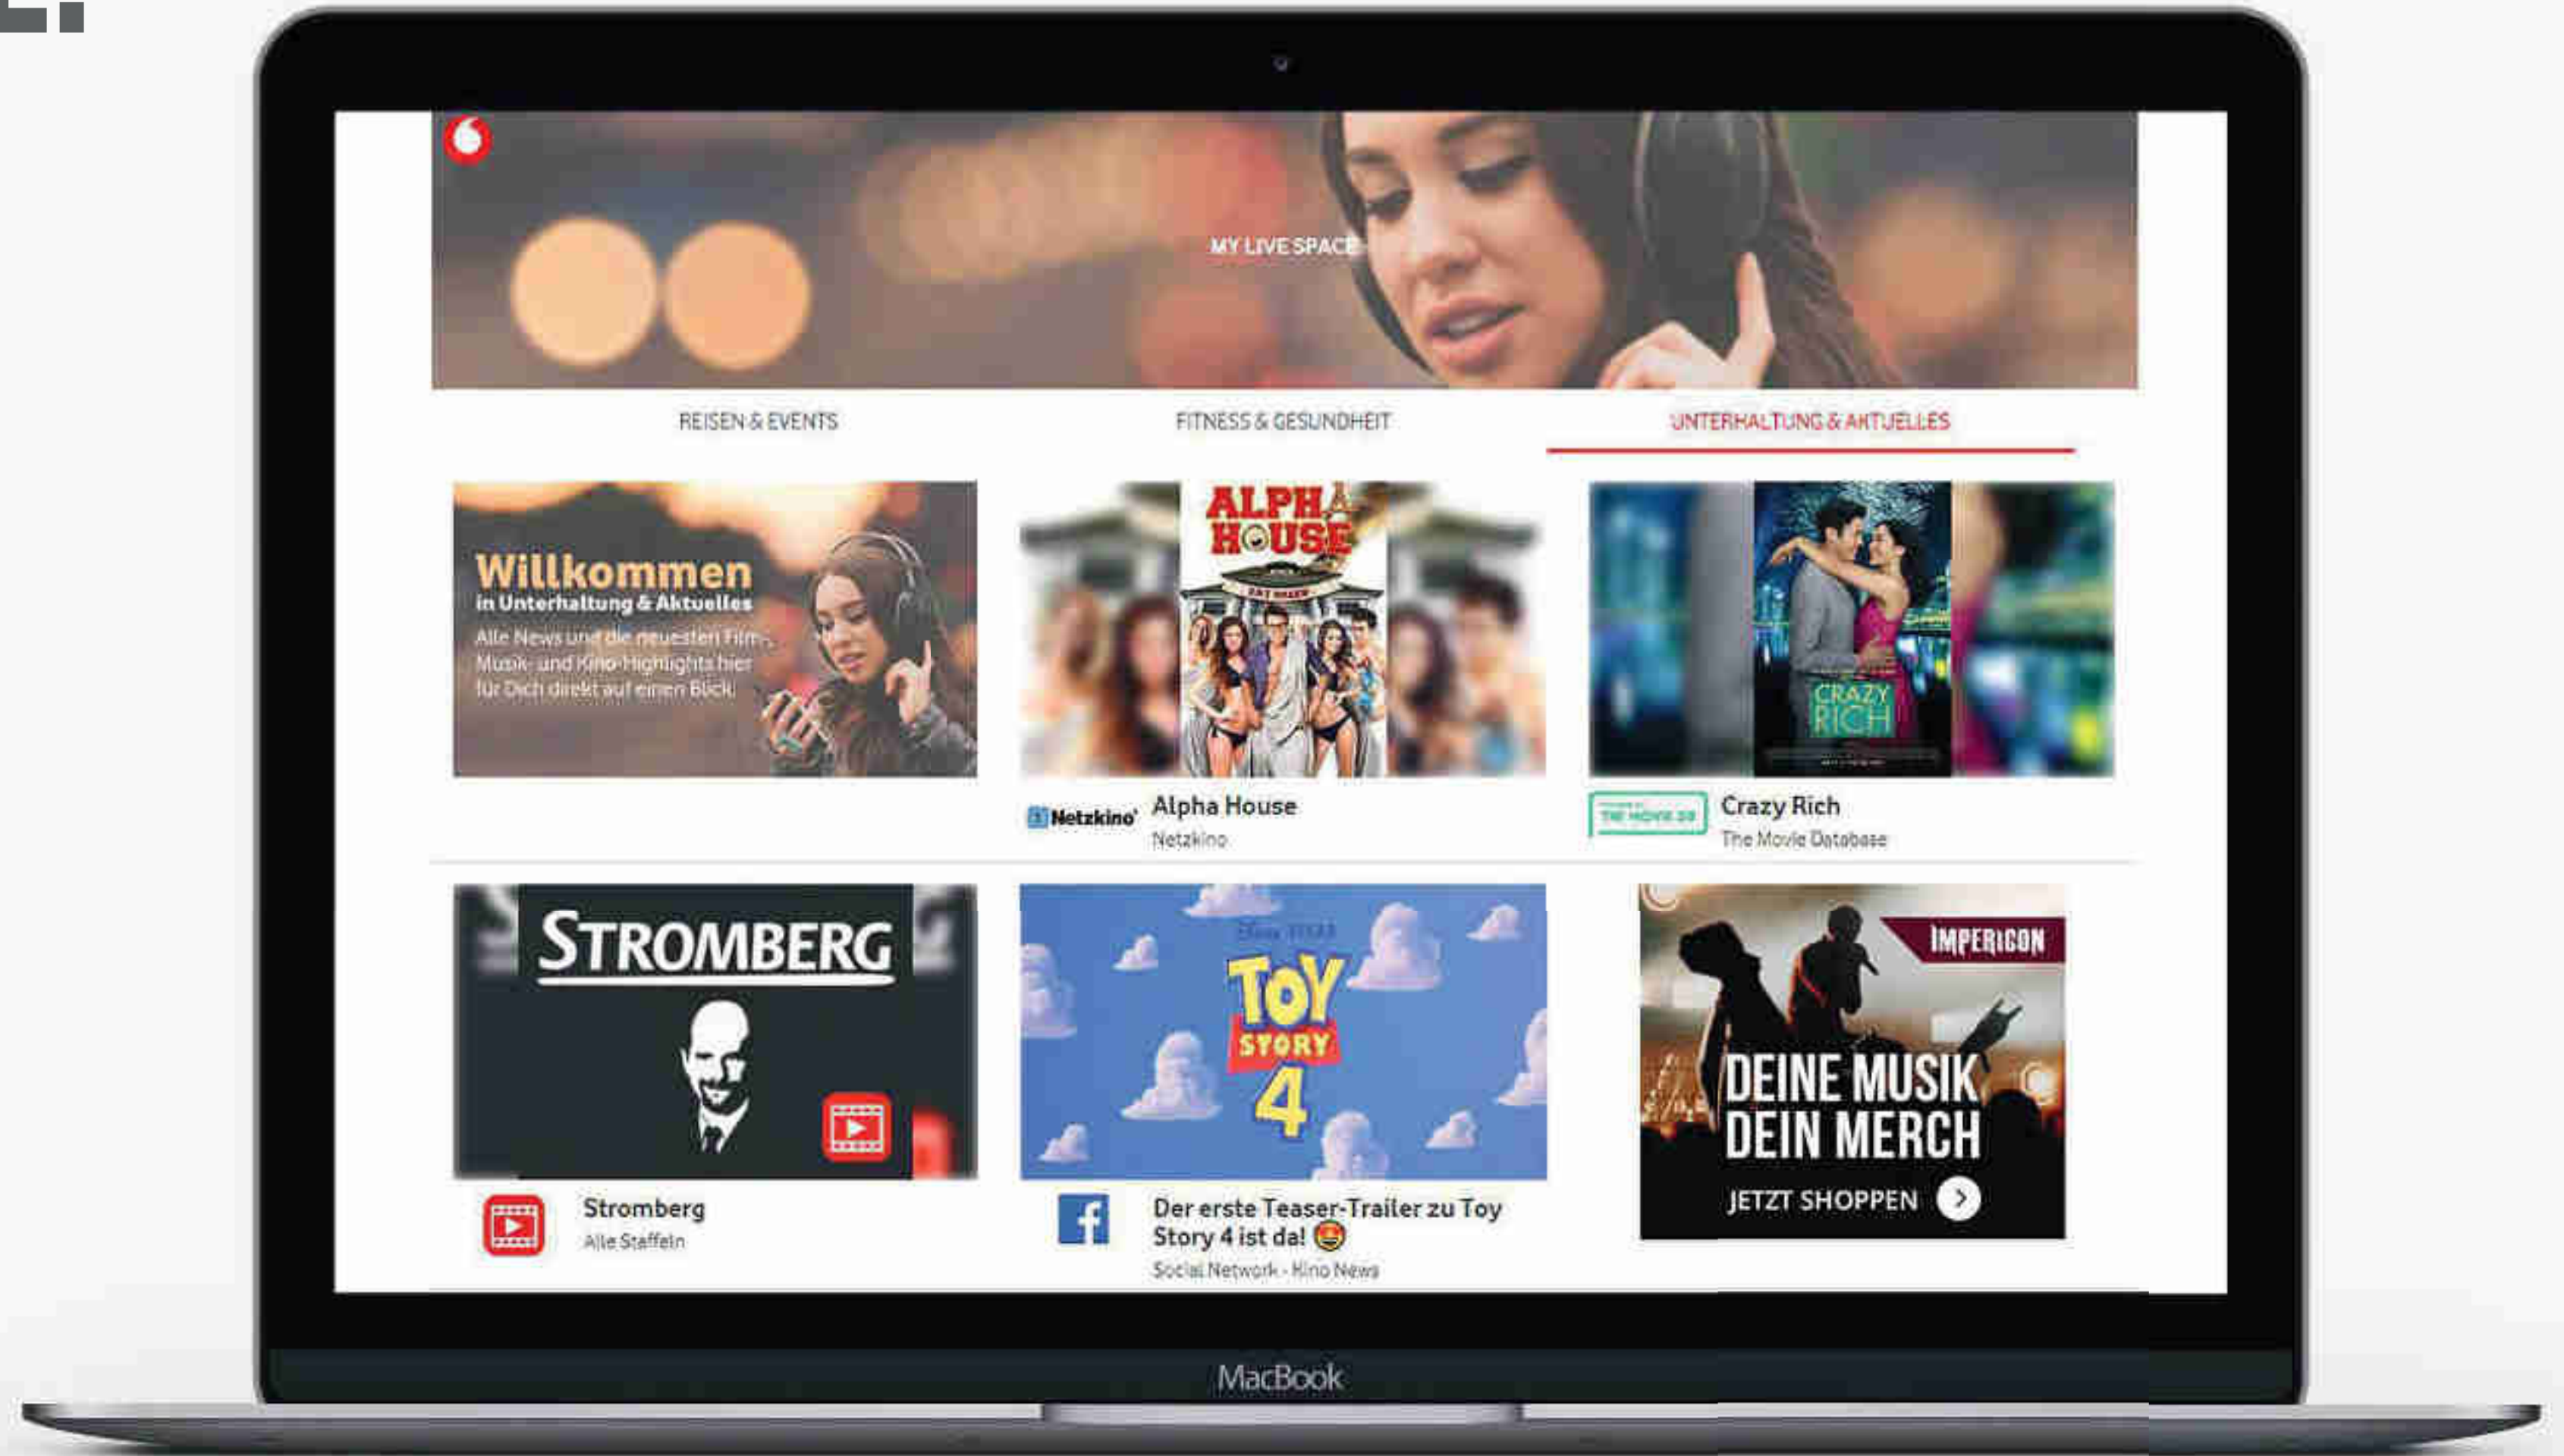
MY LIVE SPACE

REISEN & EVENTS

FITNESS & GESUNDHEIT

UNTERHALTUNG & AKTUELLES

Willkommen
in Unterhaltung & Aktuelles
Alle News und die neuesten Film-, Musik- und Kino-Highlights hier für Dich direkt auf einen Blick.

ALPHA HOUSE

Netzkino Alpha House
Netzkino

CRAZY RICH

Crazy Rich
The Movie Database

STROMBERG

Stromberg
Alle Staffeln

TOY STORY 4

Der erste Teaser-Trailer zu Toy Story 4 ist da!
Social Network - Kino News

IMPERICON
DEINE MUSIK DEIN MERCH
JETZT SHOPPEN

MacBook